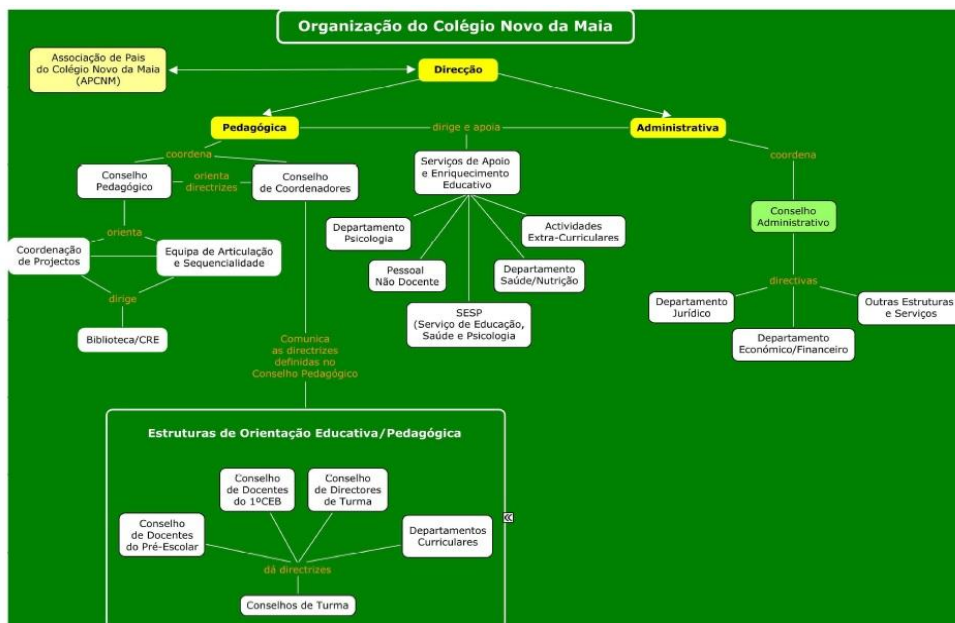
Organização do Colégio Novo da Maia

Associação de Pais do Colégio Novo da Maia (APCNM)

Direcção

Pedagógica

dirige e apoia

Administrativa

coordena

Conselho Pedagógico

orienta directrizes

Conselho de Coordenadores

Serviços de Apoio e Enriquecimento Educativo

coordena

orienta

Coordenação de Projectos

Equipa de Articulação e Sequencialidade

dirige

Biblioteca/CRE

Departamento Psicologia

Actividades Extra-Curriculares

Pessoal Não Docente

Departamento Saúde/Nutrição

SESP (Serviço de Educação, Saúde e Psicologia

Conselho Administrativo

directivas

Departamento Jurídico

Outras Estruturas e Serviços

Departamento Económico/Financeiro

Comunica as directrizes definidas no Conselho Pedagógico

Estruturas de Orientação Educativa/Pedagógica

Conselho de Docentes do 1ºCEB

Conselho de Directores de Turma

Conselho de Docentes do Pré-Escolar

Departamentos Curriculares

dá directrizes

Conselhos de Turma

«